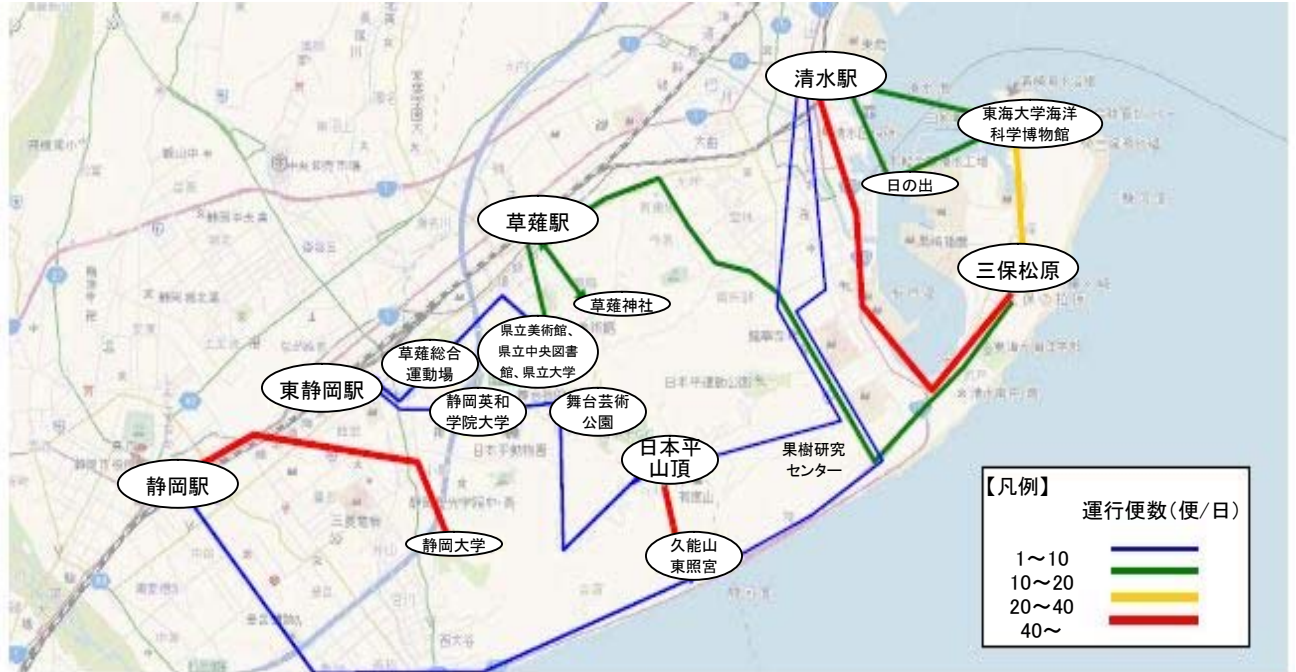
清水駅
東海大学海洋科学博物館
日の出
草薙駅
三保松原
草薙神社
県立美術館、県立中央図書館、県立大学
草薙総合運動場
東静岡駅
静岡英和学院大学
舞台芸術公園
日本平山頂
果樹研究センター
静岡駅
静岡大学
久能山東照宮
【凡例】
運行便数(便/日)
1～10
10～20
20～40
40～